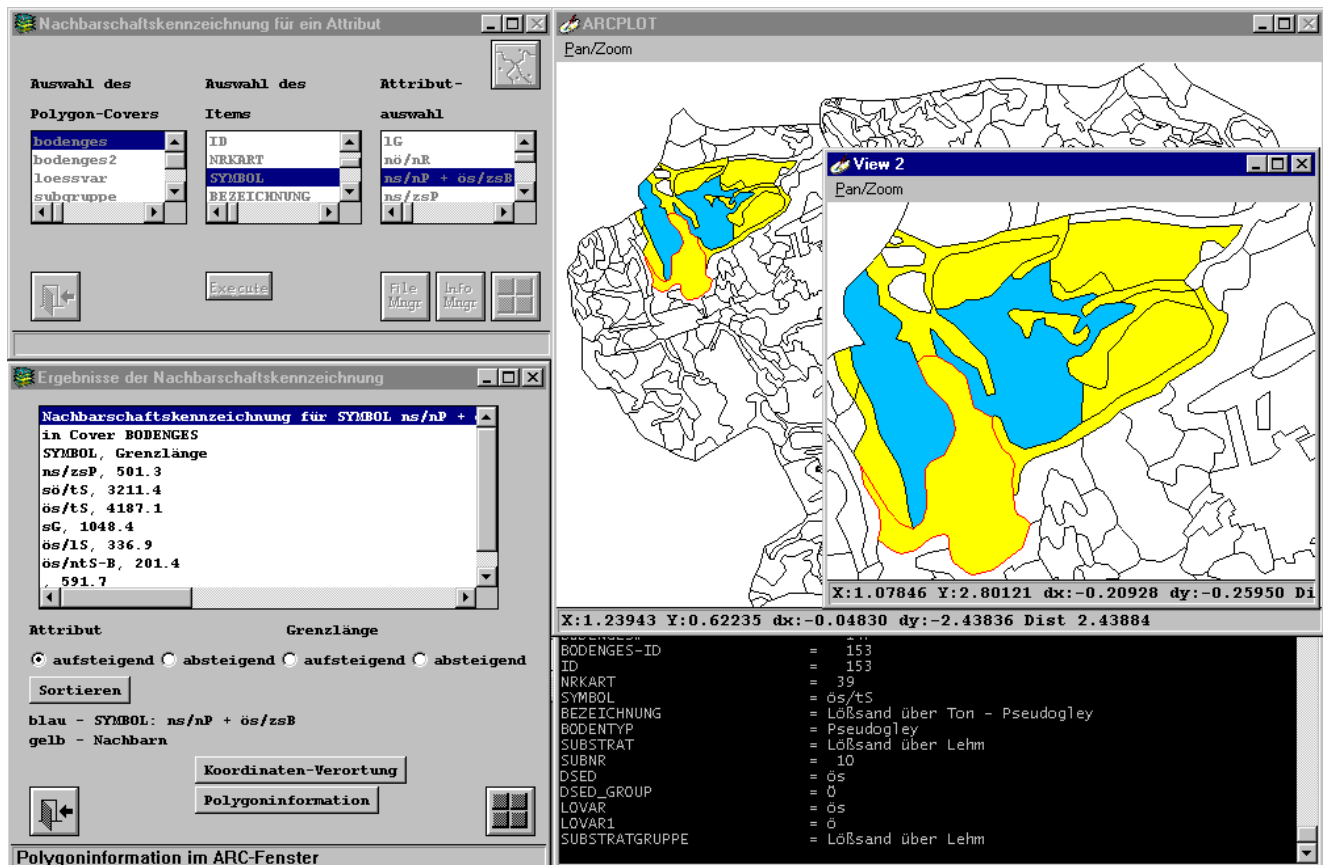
Nachbarschaftskennzeichnung für ein Attribut

Auswahl des Polygon-Covers

bodenges
bodenges2
loessvar
subgruppe

Auswahl des Items

ID
NRKART
SYMBOL
BEZEICHNUNG

Attributauswahl

1G
nö/nR
ns/nP + ös/zsB
ns/zsP

Execute

File Mngr

Info Mngr

Ergebnisse der Nachbarschaftskennzeichnung

Nachbarschaftskennzeichnung für SYMBOL ns/nP + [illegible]
in Cover BODENGES
SYMBOL, Grenzlänge
ns/zsP, 501.3
sö/tS, 3211.4
ös/tS, 4187.1
sG, 1048.4
ös/lS, 336.9
ös/ntS-B, 201.4
, 591.7

Attribut

Grenzlänge

aufsteigend
absteigend
aufsteigend
absteigend

Sortieren

blau - SYMBOL: ns/nP + ös/zsB
gelb - Nachbarn

Koordinaten-Verortung

Polygoninformation

Polygoninformation im ARC-Fenster

ARCPLOT
Pan/Zoom

View 2
Pan/Zoom

X:1.07846 Y:2.80121 dx:-0.20928 dy:-0.25950 Di

X:1.23943 Y:0.62235 dx:-0.04830 dy:-2.43836 Dist 2.43884

BODENGES-ID = 153
ID = 153
NRKART = 39
SYMBOL = ös/tS
BEZEICHNUNG = Lößsand über Ton - Pseudogley
BODENTYP = Pseudogley
SUBSTRAT = Lößsand über Lehm
SUBNR = 10
DSED = ös
DSED_GROUP = Ö
LOVAR = ös
LOVAR1 = ö
SUBSTRATGRUPPE = Lößsand über Lehm